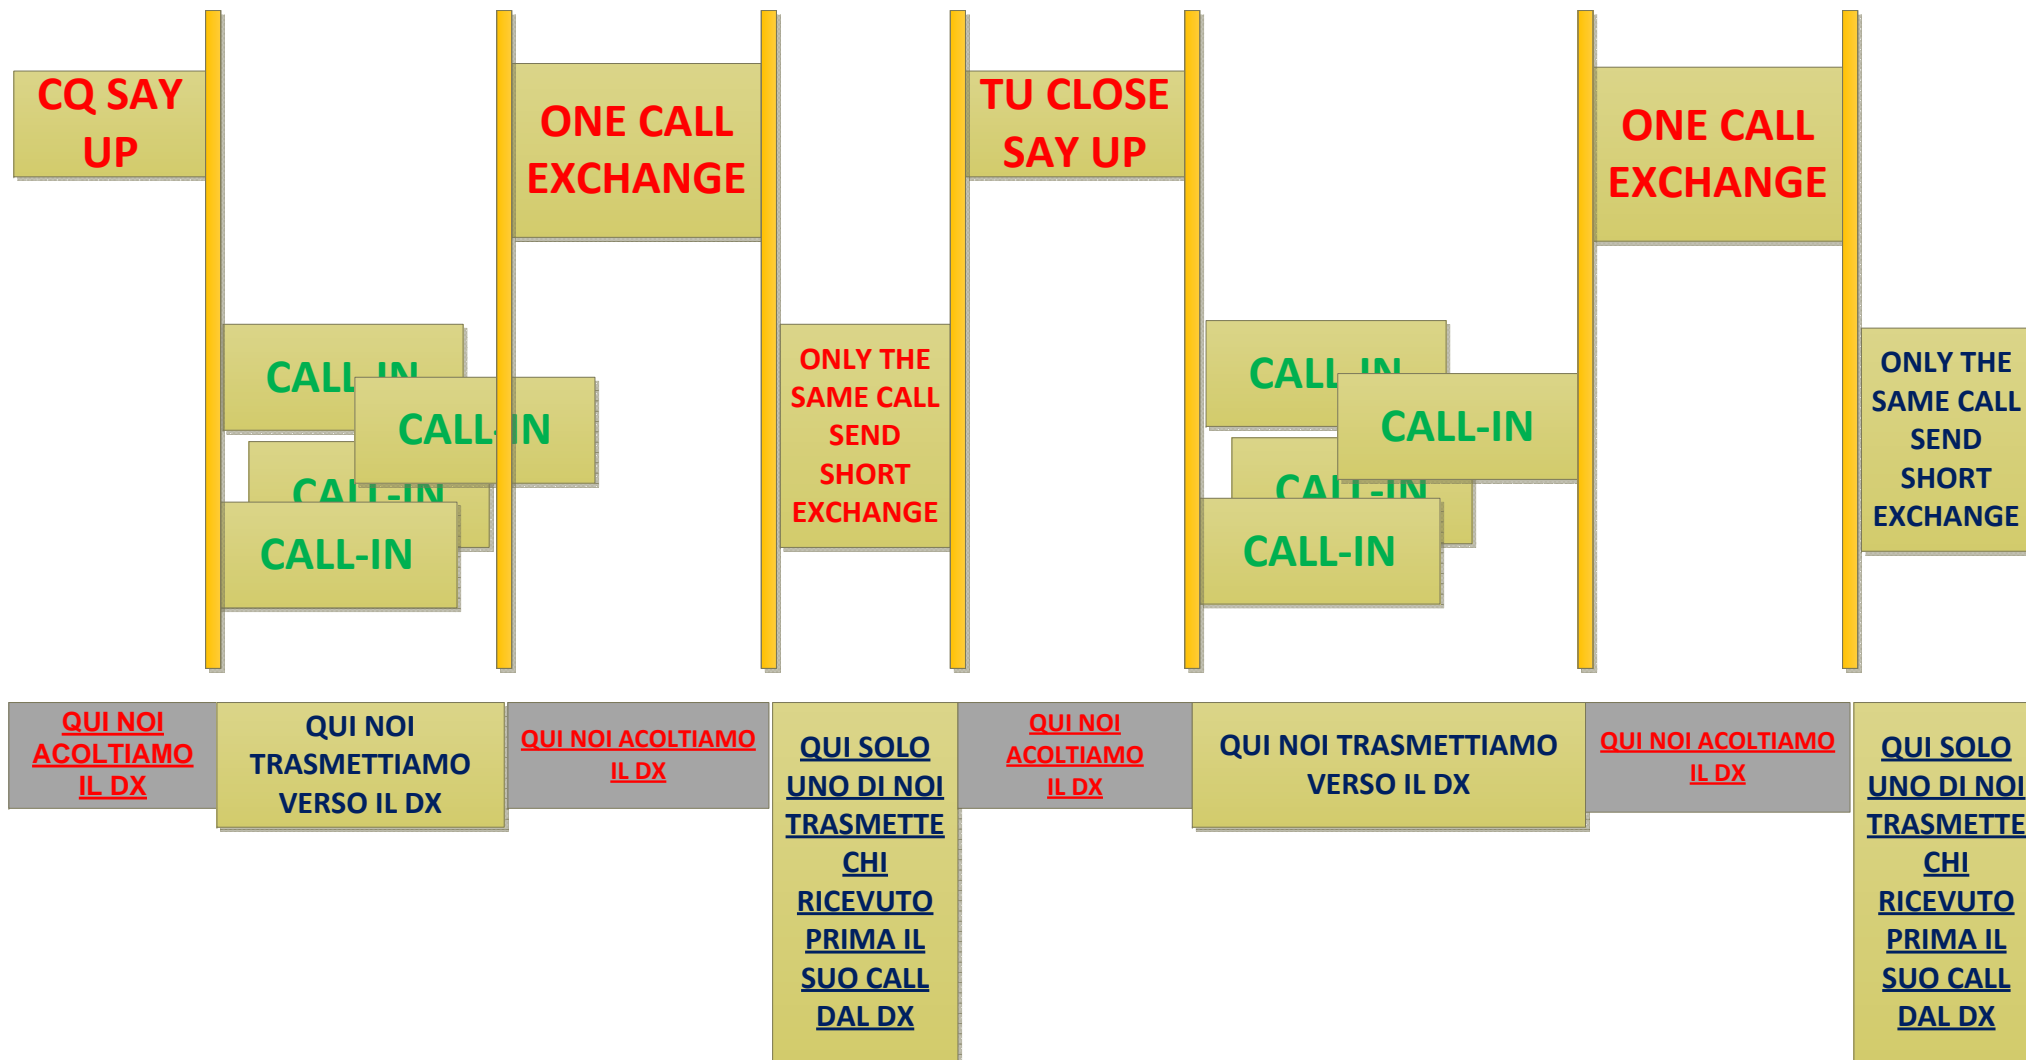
CQ SAY UP

ONE CALL EXCHANGE

TU CLOSE SAY UP

ONE CALL EXCHANGE

CALL-IN

CALL-IN

CALL-IN

CALL-IN

ONLY THE SAME CALL SEND SHORT EXCHANGE

CALL-IN

CALL-IN

CALL-IN

CALL-IN

ONLY THE SAME CALL SEND SHORT EXCHANGE

QUI NOI ACOLTIAMO IL DX

QUI NOI TRASMETTIAMO VERSO IL DX

QUI NOI ACOLTIAMO IL DX

QUI SOLO UNO DI NOI TRASMETTE CHI RICEVUTO PRIMA IL SUO CALL DAL DX

QUI NOI ACOLTIAMO IL DX

QUI NOI TRASMETTIAMO VERSO IL DX

QUI NOI ACOLTIAMO IL DX

QUI SOLO UNO DI NOI TRASMETTE CHI RICEVUTO PRIMA IL SUO CALL DAL DX